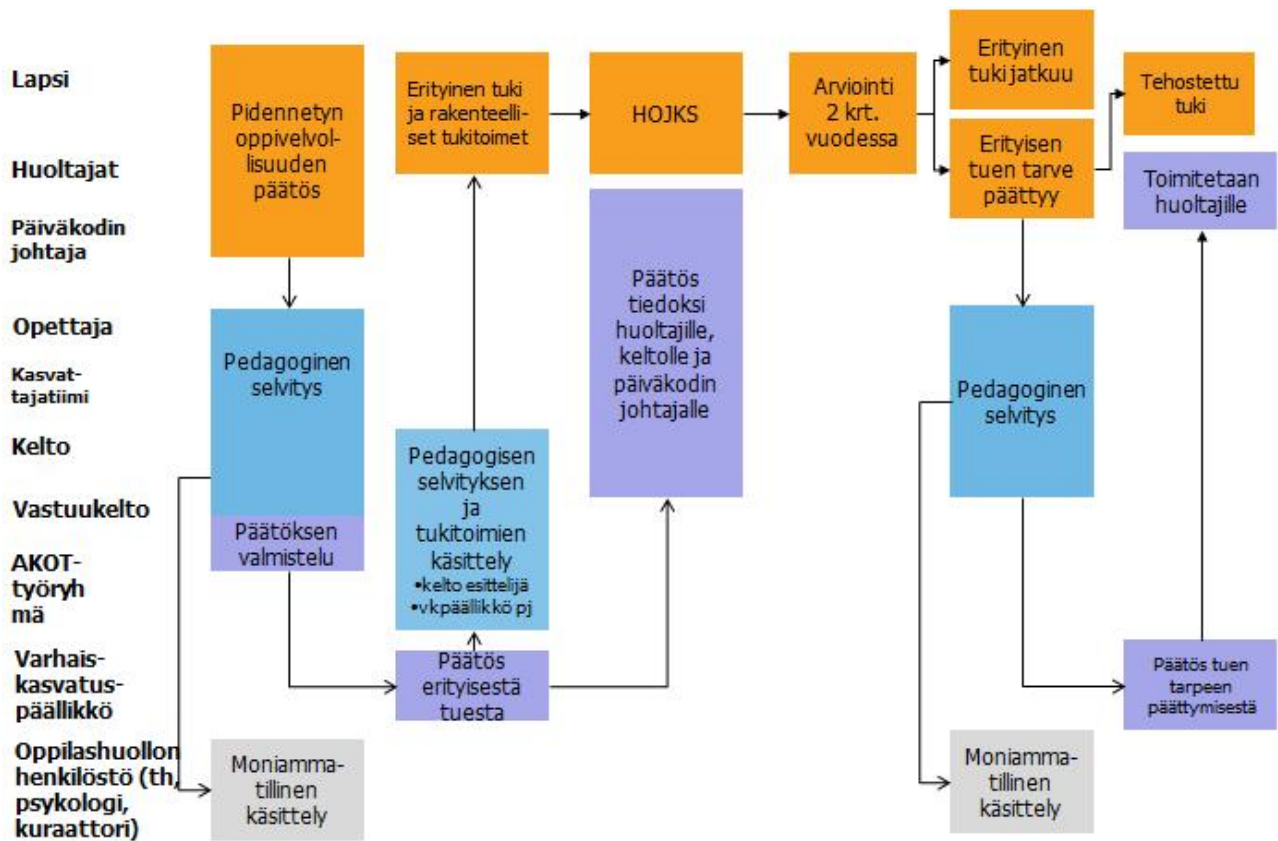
Lapsi

Huoltajat

Päiväkodin johtaja

Opettaja

Kasvattajatiimi

Kelto

Vastuukelto

AKOT-työryhmä

Varhaiskasvatuspäällikkö

Oppilashuollon henkilöstö (th, psykologi, kuraattori)

Pidennetyn oppivelvollisuuden päätös

Pedagoginen selvitys

Päätöksen valmistelu

Moniammatillinen käsittely

Erityinen tuki ja rakenteelliset tukitoimet

Pedagogisen selvityksen ja tukitoimien käsittely
•kelto esittelijä
•vkpäällikkö pj

Päätös erityisestä tuesta

HOJKS

Päätös tiedoksi huoltajille, keltolle ja päiväkodin johtajalle

Arviointi 2 krt. vuodessa

Erityinen tuki jatkuu

Erityisen tuen tarve päättyy

Pedagoginen selvitys

Moniammatillinen käsittely

Tehostettu tuki

Toimitetaan huoltajille

Päätös tuen tarpeen päättymisestä